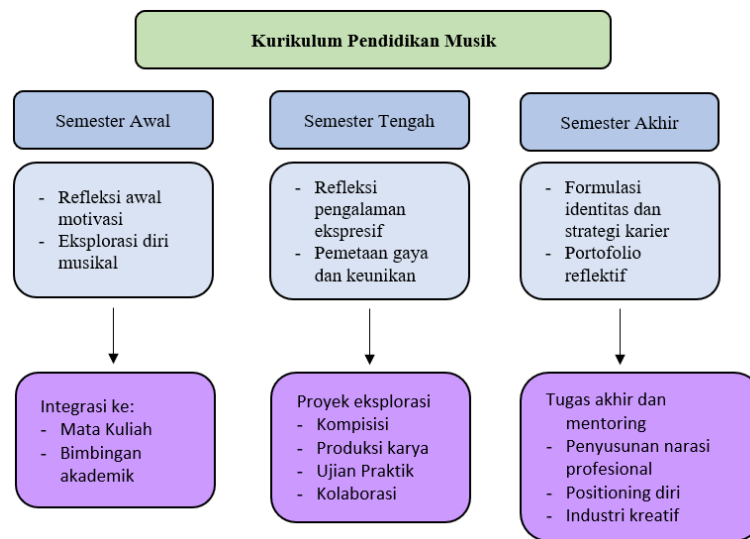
Kurikulum Pendidikan Musik

Semester Awal

- Refleksi awal motivasi
- Eksplorasi diri musikal

Integrasi ke:
- Mata Kuliah
- Bimbingan akademik

Semester Tengah

- Refleksi pengalaman ekspresif
- Pemetaan gaya dan keunikan

Proyek eksplorasi
- Kompisisi
- Produksi karya
- Ujian Praktik
- Kolaborasi

Semester Akhir

- Formulasi identitas dan strategi karier
- Portofolio reflektif

Tugas akhir dan mentoring
- Penyusunan narasi profesional
- Positioning diri
- Industri kreatif